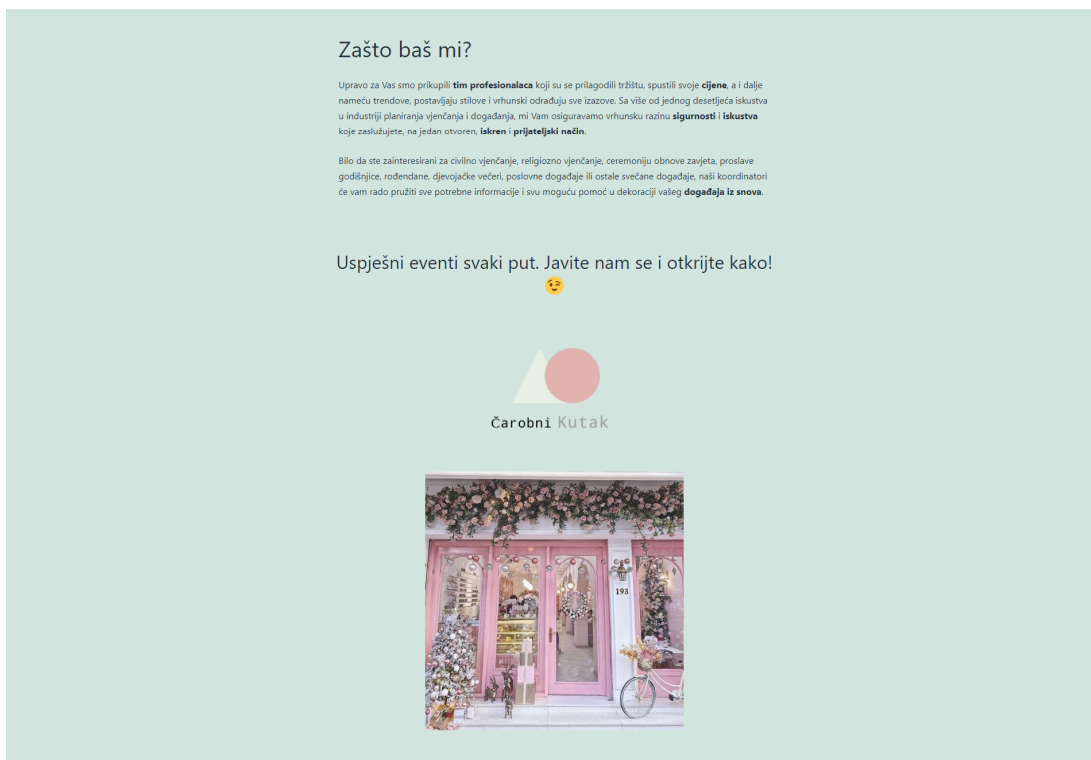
Zašto baš mi?

Upravo za Vas smo prikupili **tim profesionalaca** koji su se prilagodili tržištu, spustili svoje **cijene**, a i dalje nameću trendove, postavljaju stilove i vrhunski odrađuju sve izazove. Sa više od jednog desetljeća iskustva u industriji planiranja vjenčanja i događanja, mi Vam osiguravamo vrhunsku razinu **sigurnosti** i **iskustva** koje zaslužujete, na jedan otvoren, **iskren** i **prijateljski način**.

Bilo da ste zainteresirani za civilno vjenčanje, religiozno vjenčanje, ceremoniju obnove zavjeta, proslave godišnjice, rođendane, djevojačke večeri, poslovne događaje ili ostale svečane događaje, naši koordinatori će vam rado pružiti sve potrebne informacije i svu moguću pomoć u dekoraciji vašeg **događaja iz snova**.

Uspješni eventi svaki put. Javite nam se i otkrijte kako! 😉

Čarobni Kutak

193